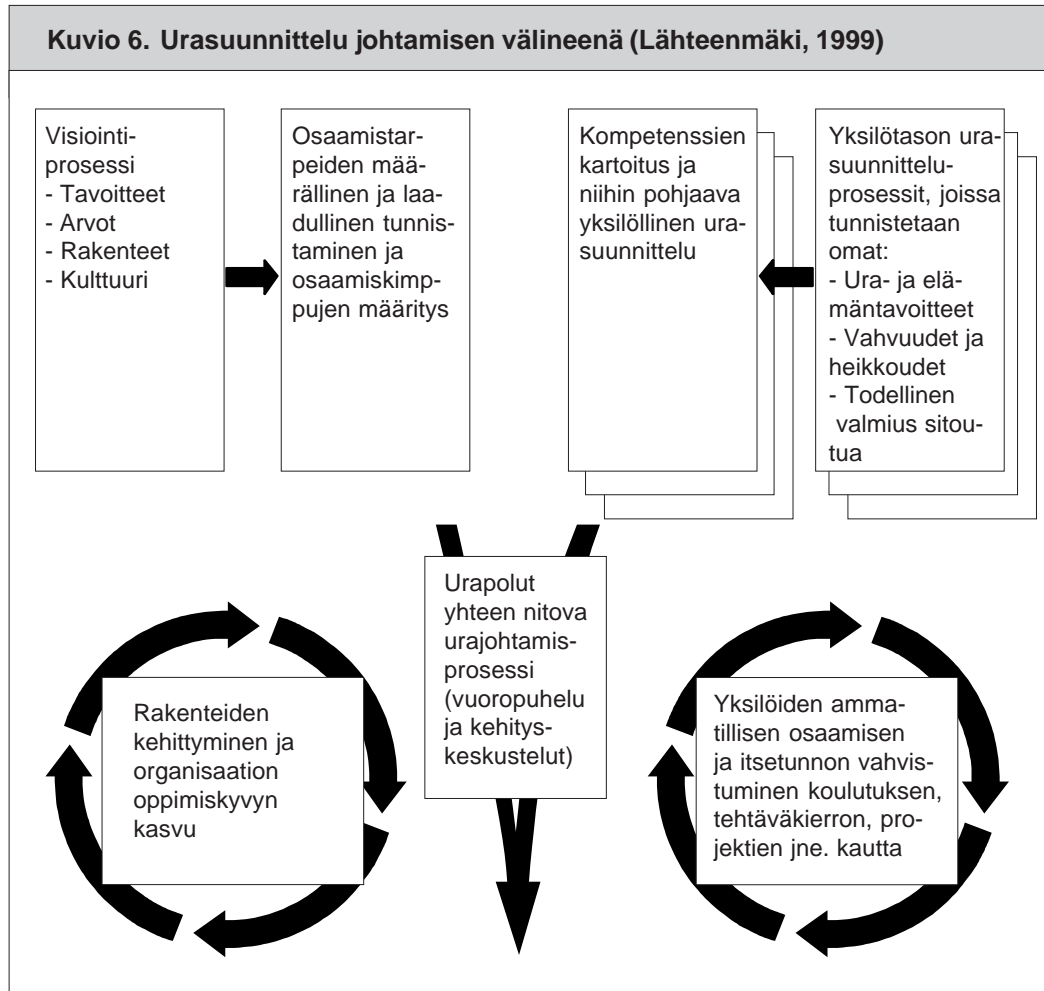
Kuvio 6. Urasuunnittelu johtamisen välineenä (Lähteenmäki, 1999)

Visiointiprosessi
- Tavoitteet
- Arvot
- Rakenteet
- Kulttuuri

Osaamistarpeiden määrällinen ja laadullinen tunnistaminen ja osaamiskimppujen määritys

Kompetenssien kartoitus ja niihin pohjaava yksilöllinen urasuunnittelu

Yksilötason urasuunnitteluprosessit, joissa tunnistetaan omat:
- Ura- ja elämäntavoitteet
- Vahvuudet ja heikkoudet
- Todellinen valmius sitoutua

Urapolut yhteen nitova urajohtamisprosessi (vuoropuhelu ja kehityskeskustelut)

Rakenteiden kehittyminen ja organisaation oppimiskyvyn kasvu

Yksilöiden ammatillisen osaamisen ja itsetunnon vahvistuminen koulutuksen, tehtäväkierron, projektien jne. kautta